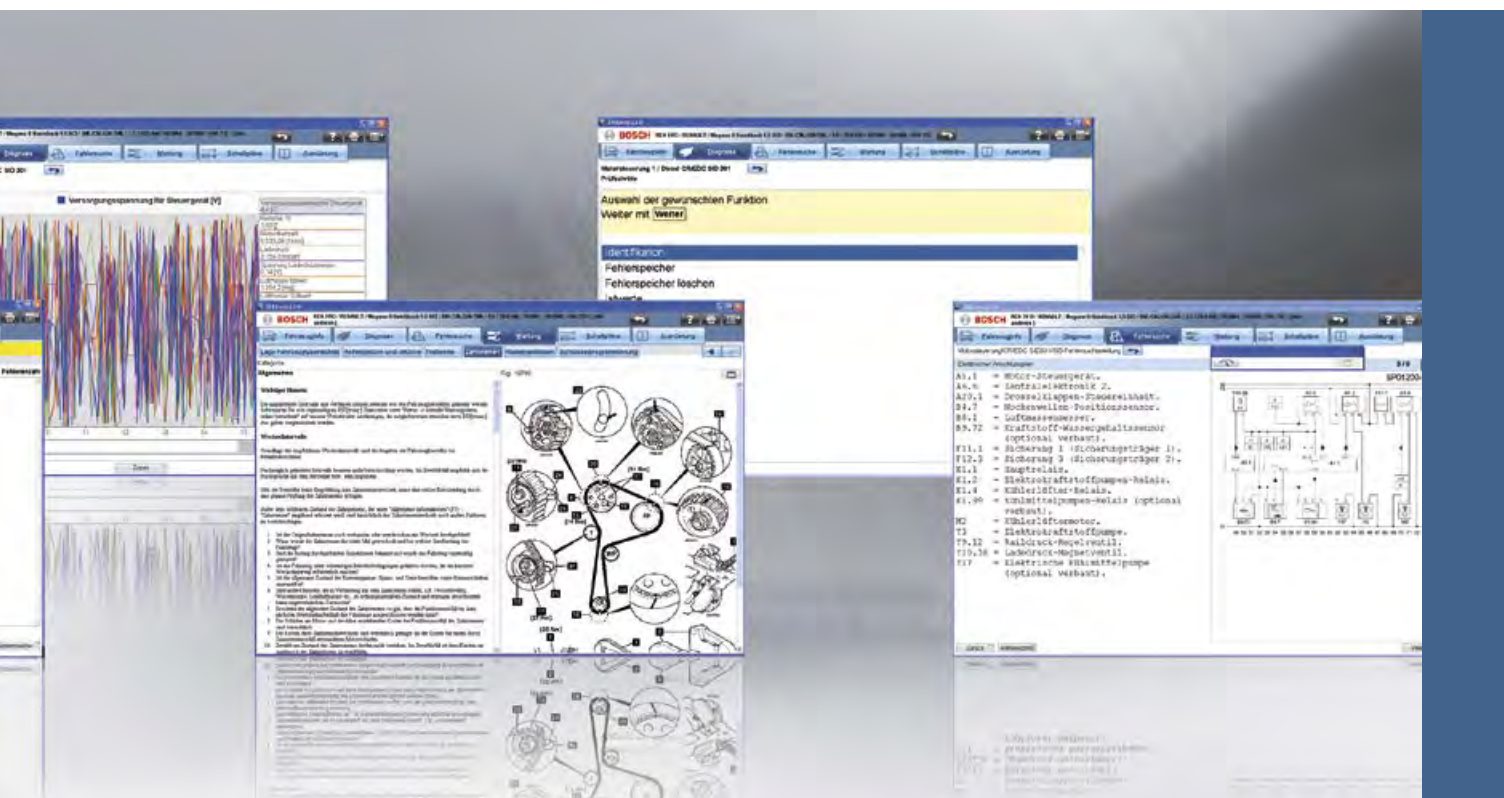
Diagnose Fehlersuche Wartung Schaltpläne Ausstattung

Versorgungsspannung für Steuergerät [V]

Zoom

BOSCH

Fahrzeugwahl Diagnose Fehlersuche Wartung Schaltpläne Ausstattung

Prüfschritte

Auswahl der gewünschten Funktion
Weiter mit Weiter

Identifikation
Fehlerspeicher
Fehlerspeicher löschen
Istwerte

BOSCH

Fahrzeugwahl Diagnose Fehlersuche Wartung Schaltpläne Ausstattung

Allgemeines

Wichtige Hinweise

Werkzeugauswahl

BOSCH

Fahrzeugwahl Diagnose Fehlersuche Wartung Schaltpläne Ausstattung

A5.1 = Motor-Steuergerät.
A6.6 = Zentralelektronik 2.
A20.1 = Drosselklappen-Steuereinheit.
B4.7 = Nockenwellen-Positionssensor.
B8.1 = Luftmassenmesser.
B9.72 = Kraftstoff-Wassergehaltssensor (optional verbaut).
F11.1 = Sicherung 1 (Sicherungsträger 1).
F12.3 = Sicherung 3 (Sicherungsträger 2).
K1.1 = Hauptrelais.
K1.2 = Elektrokraftstoffpumpen-Relais.
K1.4 = Kühlerlüfter-Relais.
K1.99 = Kühlmittelpumpen-Relais (optional verbaut).
M2 = Kühlerlüftermotor.
T3 = Elektrokraftstoffpumpe.
T9.12 = Raildruck-Regelventil.
T10.38 = Ladedruck-Magnetventil.
T17 = Elektrische Kühlmittelpumpe (optional verbaut).

SP01230